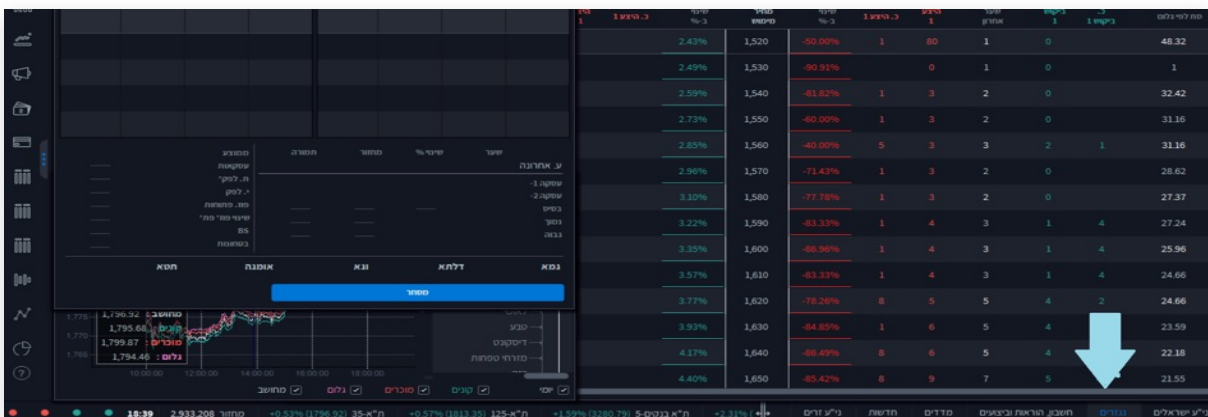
| | | | | | | | | |
|---|---|---|---|---|---|---|---|---|
| 2.43% | 1,520 | -50.00% | 1 | 80 | 1 | 0 | | 48.32 |
| 2.49% | 1,530 | -90.91% | | 0 | 1 | 0 | | 1 |
| 2.59% | 1,540 | -81.82% | 1 | 3 | 2 | 0 | | 32.42 |
| 2.73% | 1,550 | -60.00% | 1 | 3 | 2 | 0 | | 31.16 |
| 2.85% | 1,560 | -40.00% | 5 | 3 | 3 | 2 | 1 | 31.16 |
| 2.96% | 1,570 | -71.43% | 1 | 3 | 2 | 0 | | 28.62 |
| 3.10% | 1,580 | -77.78% | 1 | 3 | 2 | 0 | | 27.37 |
| 3.22% | 1,590 | -83.33% | 1 | 4 | 3 | 1 | 4 | 27.24 |
| 3.35% | 1,600 | -86.96% | 1 | 4 | 3 | 1 | 4 | 25.96 |
| 3.57% | 1,610 | -83.33% | 1 | 4 | 3 | 1 | 4 | 24.66 |
| 3.77% | 1,620 | -78.26% | 8 | 5 | 5 | 4 | 2 | 24.66 |
| 3.93% | 1,630 | -84.85% | 1 | 6 | 5 | 4 | | 23.59 |
| 4.17% | 1,640 | -88.49% | 8 | 6 | 5 | 4 | | 22.18 |
| 4.40% | 1,650 | -85.42% | 6 | 9 | 7 | 5 | | 21.55 |

ע. אחרונה שער שינוי % מחזור תמורה
ממוצע
עסקאות
ח. לפק׳
י. לפק
פת. פתוחות
שינוי פת׳ פת׳
BS
בשווקות
עסקה-1
עסקה-2
בסיס
נמוך
גבוה

גמא דלתא וגא אומגה תטא

מסחר

מחושב: 1,796.92
קונים: 1,795.68
מוכרים: 1,799.87
גלום: 1,794.46

10:00:00 12:00:00 14:00:00 16:00:00 18:00:00

טבע
דיסקונט
מזרחי טפחות

יומי | קונים | מוכרים | גלום | מחושב

18:39 2,933.208 מחזור +0.53% (1796.92) ת"א-35 +0.57% (1813.35) ת"א-125 +1.59% (3280.79) ת"א בנקים-5 +2.31% ני"ע זרים חדשות מדדים חשבון, הוראות וביצועים נגזרים ני"ע ישראלים